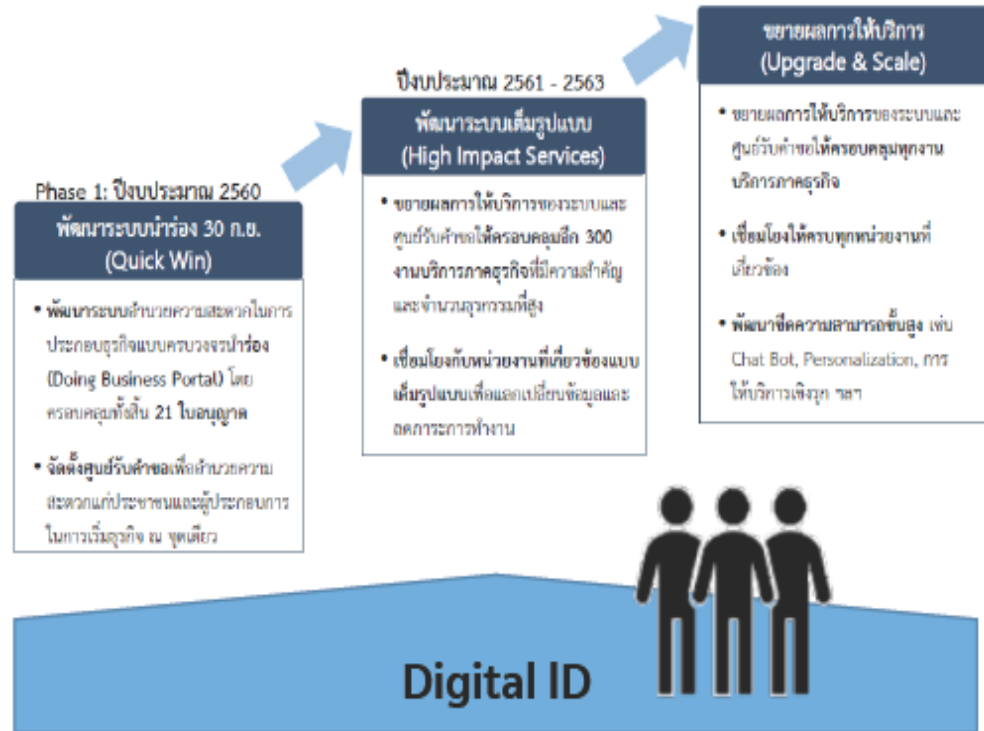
Phase 1: ปีงบประมาณ 2560

พัฒนาระบบนำร่อง 30 ก.ย. (Quick Win)

• พัฒนาระบบอำนวยความสะดวกในการประกอบธุรกิจแบบครบวงจรนำร่อง (Doing Business Portal) โดยครอบคลุมทั้งสิ้น 21 ใบอนุญาต

• จัดตั้งศูนย์รับคำขอเพื่ออำนวยความสะดวกแก่ประชาชนและผู้ประกอบการในการเริ่มธุรกิจ ณ จุดเดียว

ปีงบประมาณ 2561 - 2563

พัฒนาระบบเต็มรูปแบบ (High Impact Services)

• ขยายผลการให้บริการของระบบและศูนย์รับคำขอให้ครอบคลุมอีก 300 งานบริการภาคธุรกิจที่มีความสำคัญและจำนวนธุรกรรมที่สูง

• เชื่อมโยงกับหน่วยงานที่เกี่ยวข้องแบบเต็มรูปแบบเพื่อแลกเปลี่ยนข้อมูลและลดภาระการทำงาน

ขยายผลการให้บริการ (Upgrade & Scale)

• ขยายผลการให้บริการของระบบและศูนย์รับคำขอให้ครอบคลุมทุกงานบริการภาคธุรกิจ

• เชื่อมโยงให้ครบทุกหน่วยงานที่เกี่ยวข้อง

• พัฒนาขีดความสามารถขั้นสูง เช่น Chat Bot, Personalization, การให้บริการเชิงรุก ฯลฯ

Digital ID